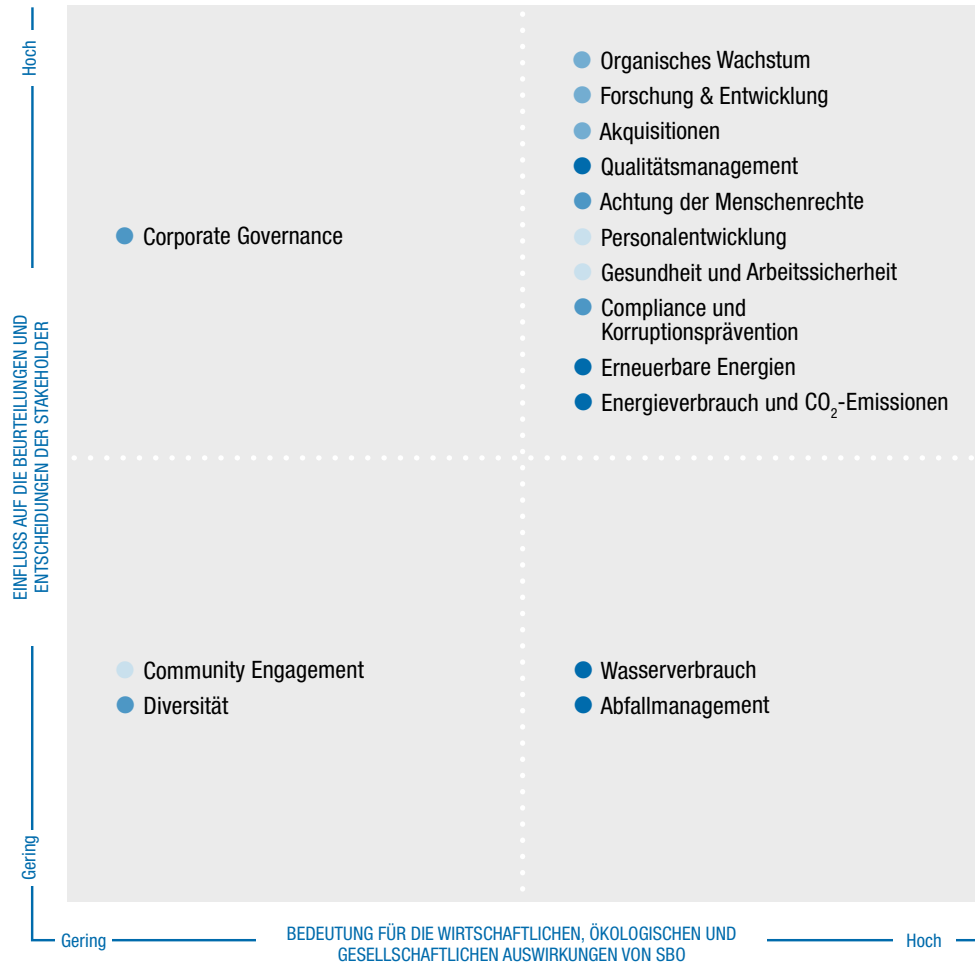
Hoch

EINFLUSS AUF DIE BEURTEILUNGEN UND ENTSCHEIDUNGEN DER STAKEHOLDER

Gering

Corporate Governance

Organisches Wachstum
Forschung & Entwicklung
Akquisitionen
Qualitätsmanagement
Achtung der Menschenrechte
Personalentwicklung
Gesundheit und Arbeitssicherheit
Compliance und Korruptionsprävention
Erneuerbare Energien
Energieverbrauch und $CO_2$-Emissionen

Community Engagement
Diversität

Wasserverbrauch
Abfallmanagement

Gering

BEDEUTUNG FÜR DIE WIRTSCHAFTLICHEN, ÖKOLOGISCHEN UND GESELLSCHAFTLICHEN AUSWIRKUNGEN VON SBO

Hoch